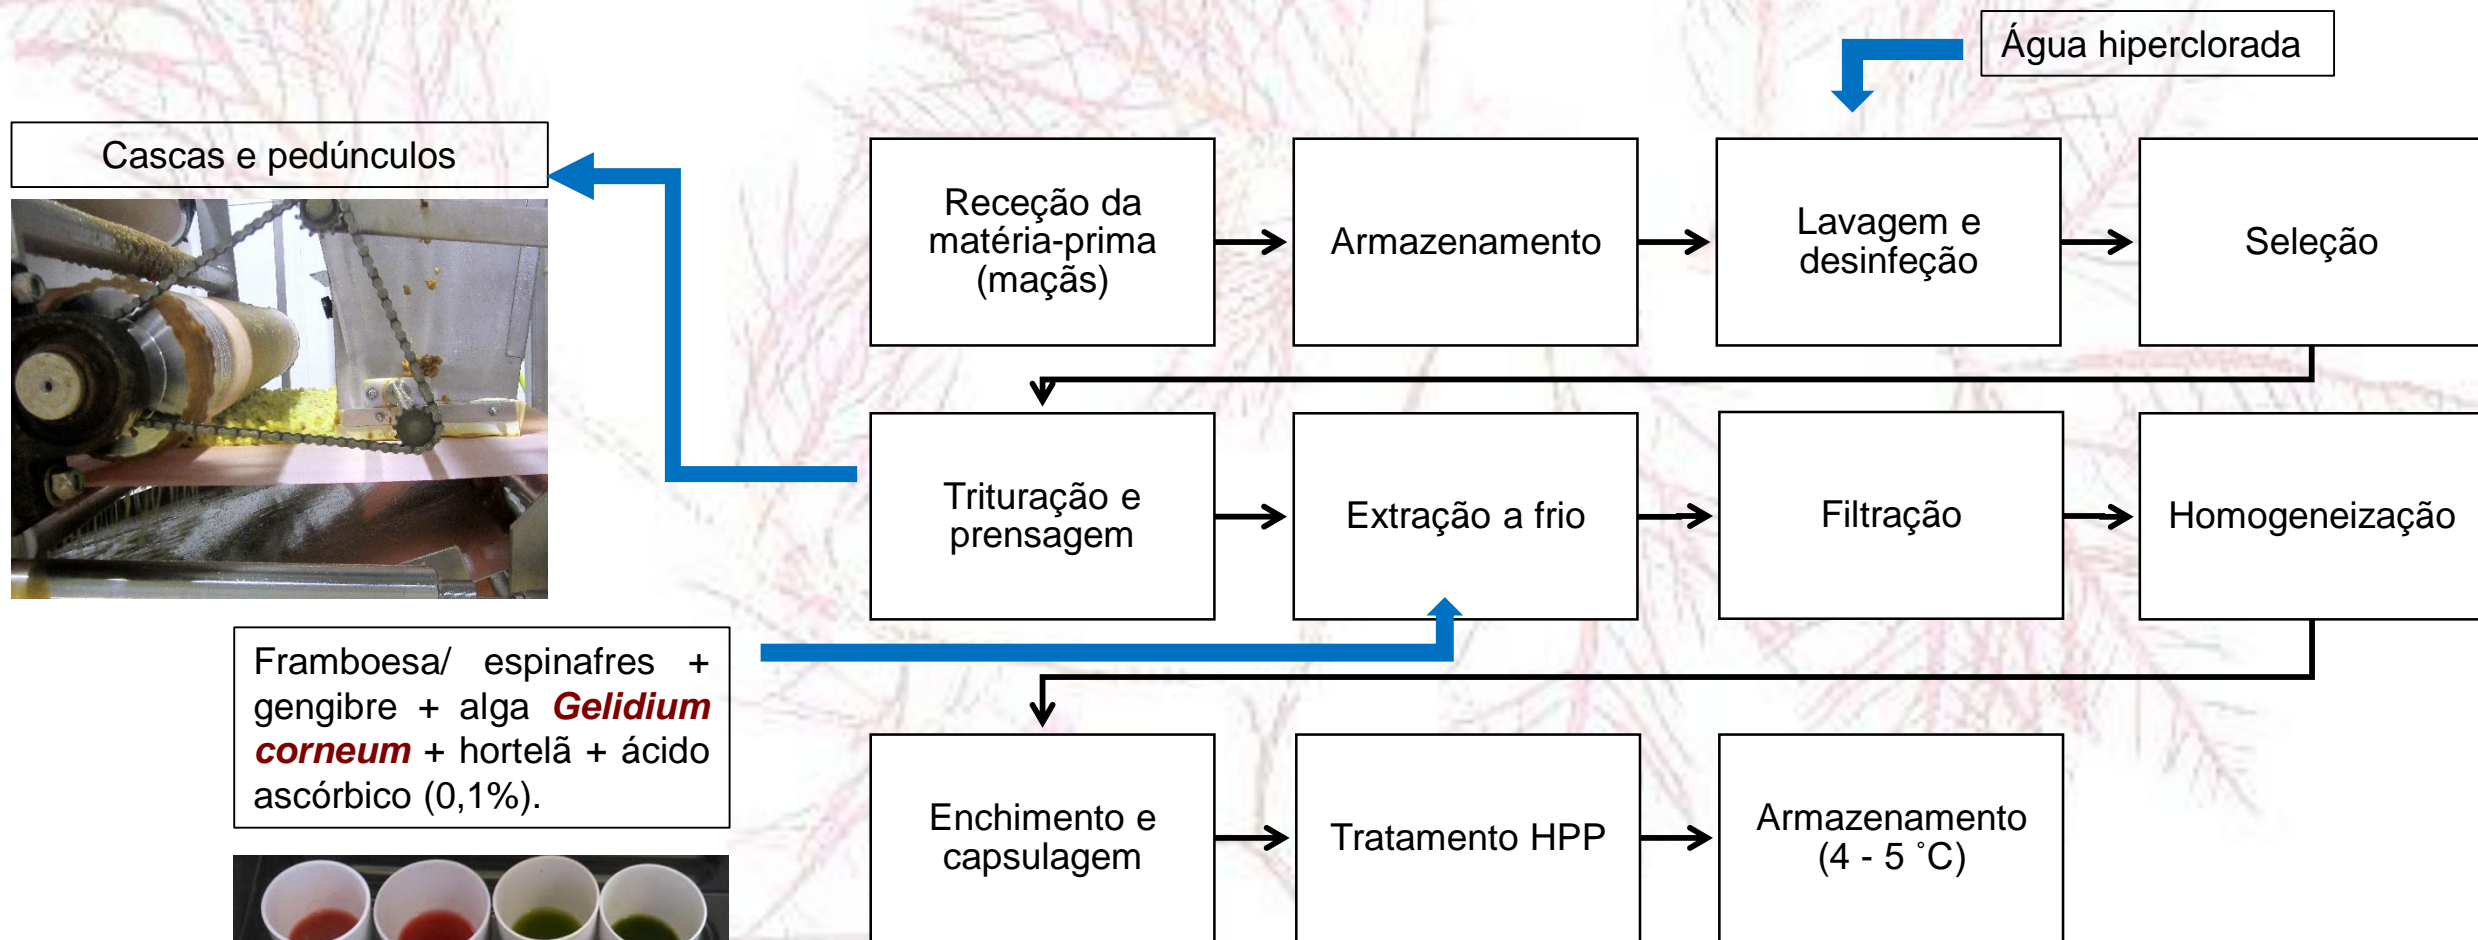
Água hiperclorada

Cascas e pedúnculos

Receção da matéria-prima (maçãs)

Armazenamento

Lavagem e desinfeção

Seleção

Trituração e prensagem

Extração a frio

Filtração

Homogeneização

Framboesa/ espinafres + gengibre + alga *Gelidium corneum* + hortelã + ácido ascórbico (0,1%).

Enchimento e capsulagem

Tratamento HPP

Armazenamento (4 - 5 °C)